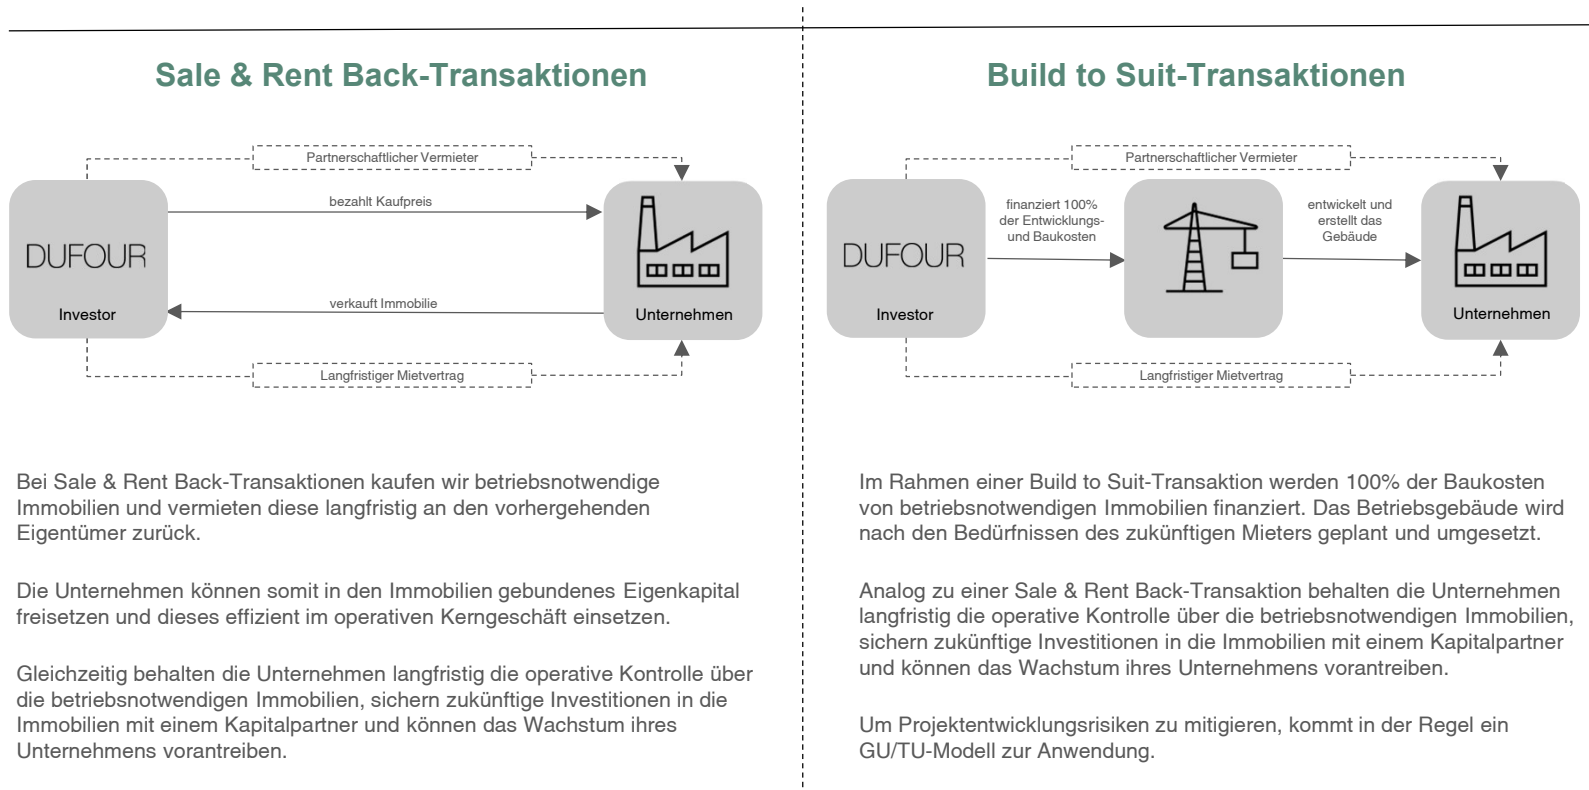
Sale & Rent Back-Transaktionen

Partnerschaftlicher Vermieter

bezahlt Kaufpreis

DUFOUR

Investor

verkauft Immobilie

Unternehmen

Langfristiger Mietvertrag

Bei Sale & Rent Back-Transaktionen kaufen wir betriebsnotwendige Immobilien und vermieten diese langfristig an den vorhergehenden Eigentümer zurück.

Die Unternehmen können somit in den Immobilien gebundenes Eigenkapital freisetzen und dieses effizient im operativen Kerngeschäft einsetzen.

Gleichzeitig behalten die Unternehmen langfristig die operative Kontrolle über die betriebsnotwendigen Immobilien, sichern zukünftige Investitionen in die Immobilien mit einem Kapitalpartner und können das Wachstum ihres Unternehmens vorantreiben.

Build to Suit-Transaktionen

Partnerschaftlicher Vermieter

finanziert 100% der Entwicklungs- und Baukosten

entwickelt und erstellt das Gebäude

DUFOUR

Investor

Unternehmen

Langfristiger Mietvertrag

Im Rahmen einer Build to Suit-Transaktion werden 100% der Baukosten von betriebsnotwendigen Immobilien finanziert. Das Betriebsgebäude wird nach den Bedürfnissen des zukünftigen Mieters geplant und umgesetzt.

Analog zu einer Sale & Rent Back-Transaktion behalten die Unternehmen langfristig die operative Kontrolle über die betriebsnotwendigen Immobilien, sichern zukünftige Investitionen in die Immobilien mit einem Kapitalpartner und können das Wachstum ihres Unternehmens vorantreiben.

Um Projektentwicklungsrisiken zu mitigieren, kommt in der Regel ein GU/TU-Modell zur Anwendung.